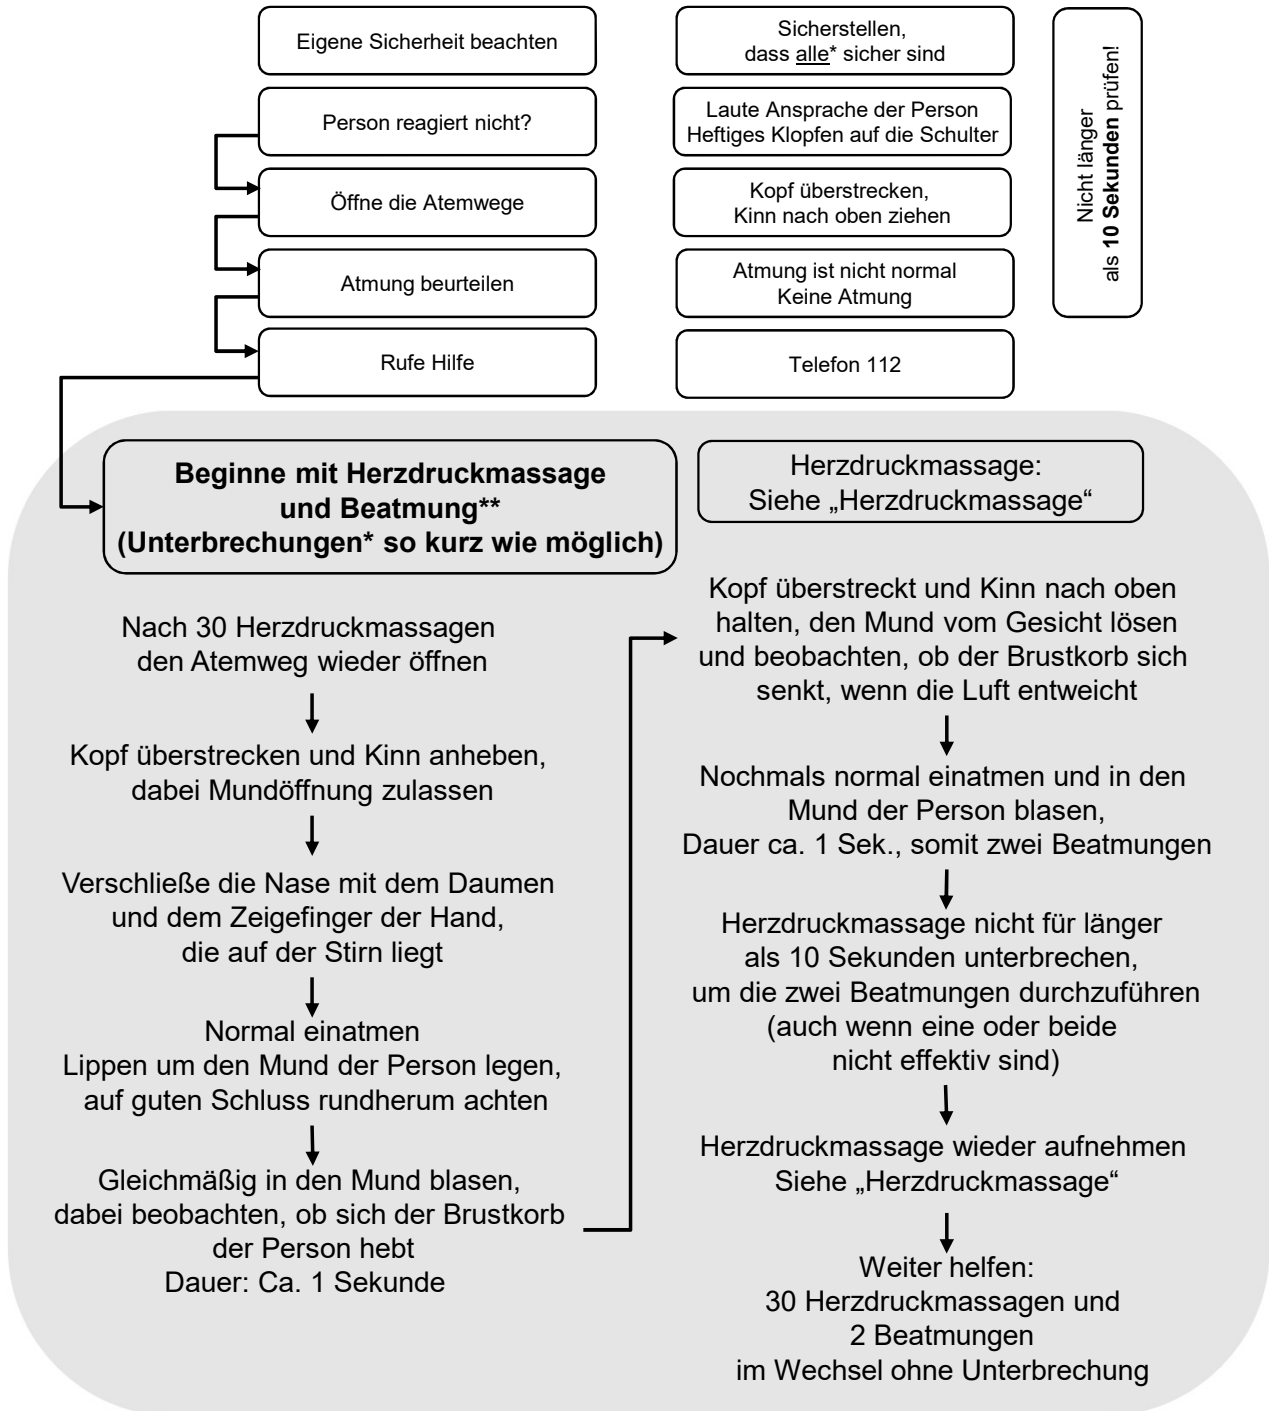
Eigene Sicherheit beachten

Sicherstellen, dass alle* sicher sind

Nicht länger als 10 Sekunden prüfen!

Person reagiert nicht?

Laute Ansprache der Person
Heftiges Klopfen auf die Schulter

Öffne die Atemwege

Kopf überstrecken, Kinn nach oben ziehen

Atmung beurteilen

Atmung ist nicht normal
Keine Atmung

Rufe Hilfe

Telefon 112

Beginne mit Herzdruckmassage und Beatmung** (Unterbrechungen* so kurz wie möglich)

Herzdruckmassage: Siehe „Herzdruckmassage"

Nach 30 Herzdruckmassagen den Atemweg wieder öffnen

Kopf überstrecken und Kinn anheben, dabei Mundöffnung zulassen

Verschließe die Nase mit dem Daumen und dem Zeigefinger der Hand, die auf der Stirn liegt

Normal einatmen
Lippen um den Mund der Person legen, auf guten Schluss rundherum achten

Gleichmäßig in den Mund blasen, dabei beobachten, ob sich der Brustkorb der Person hebt
Dauer: Ca. 1 Sekunde

Kopf überstreckt und Kinn nach oben halten, den Mund vom Gesicht lösen und beobachten, ob der Brustkorb sich senkt, wenn die Luft entweicht

Nochmals normal einatmen und in den Mund der Person blasen,
Dauer ca. 1 Sek., somit zwei Beatmungen

Herzdruckmassage nicht für länger als 10 Sekunden unterbrechen, um die zwei Beatmungen durchzuführen (auch wenn eine oder beide nicht effektiv sind)

Herzdruckmassage wieder aufnehmen
Siehe „Herzdruckmassage"

Weiter helfen:
30 Herzdruckmassagen und
2 Beatmungen
im Wechsel ohne Unterbrechung